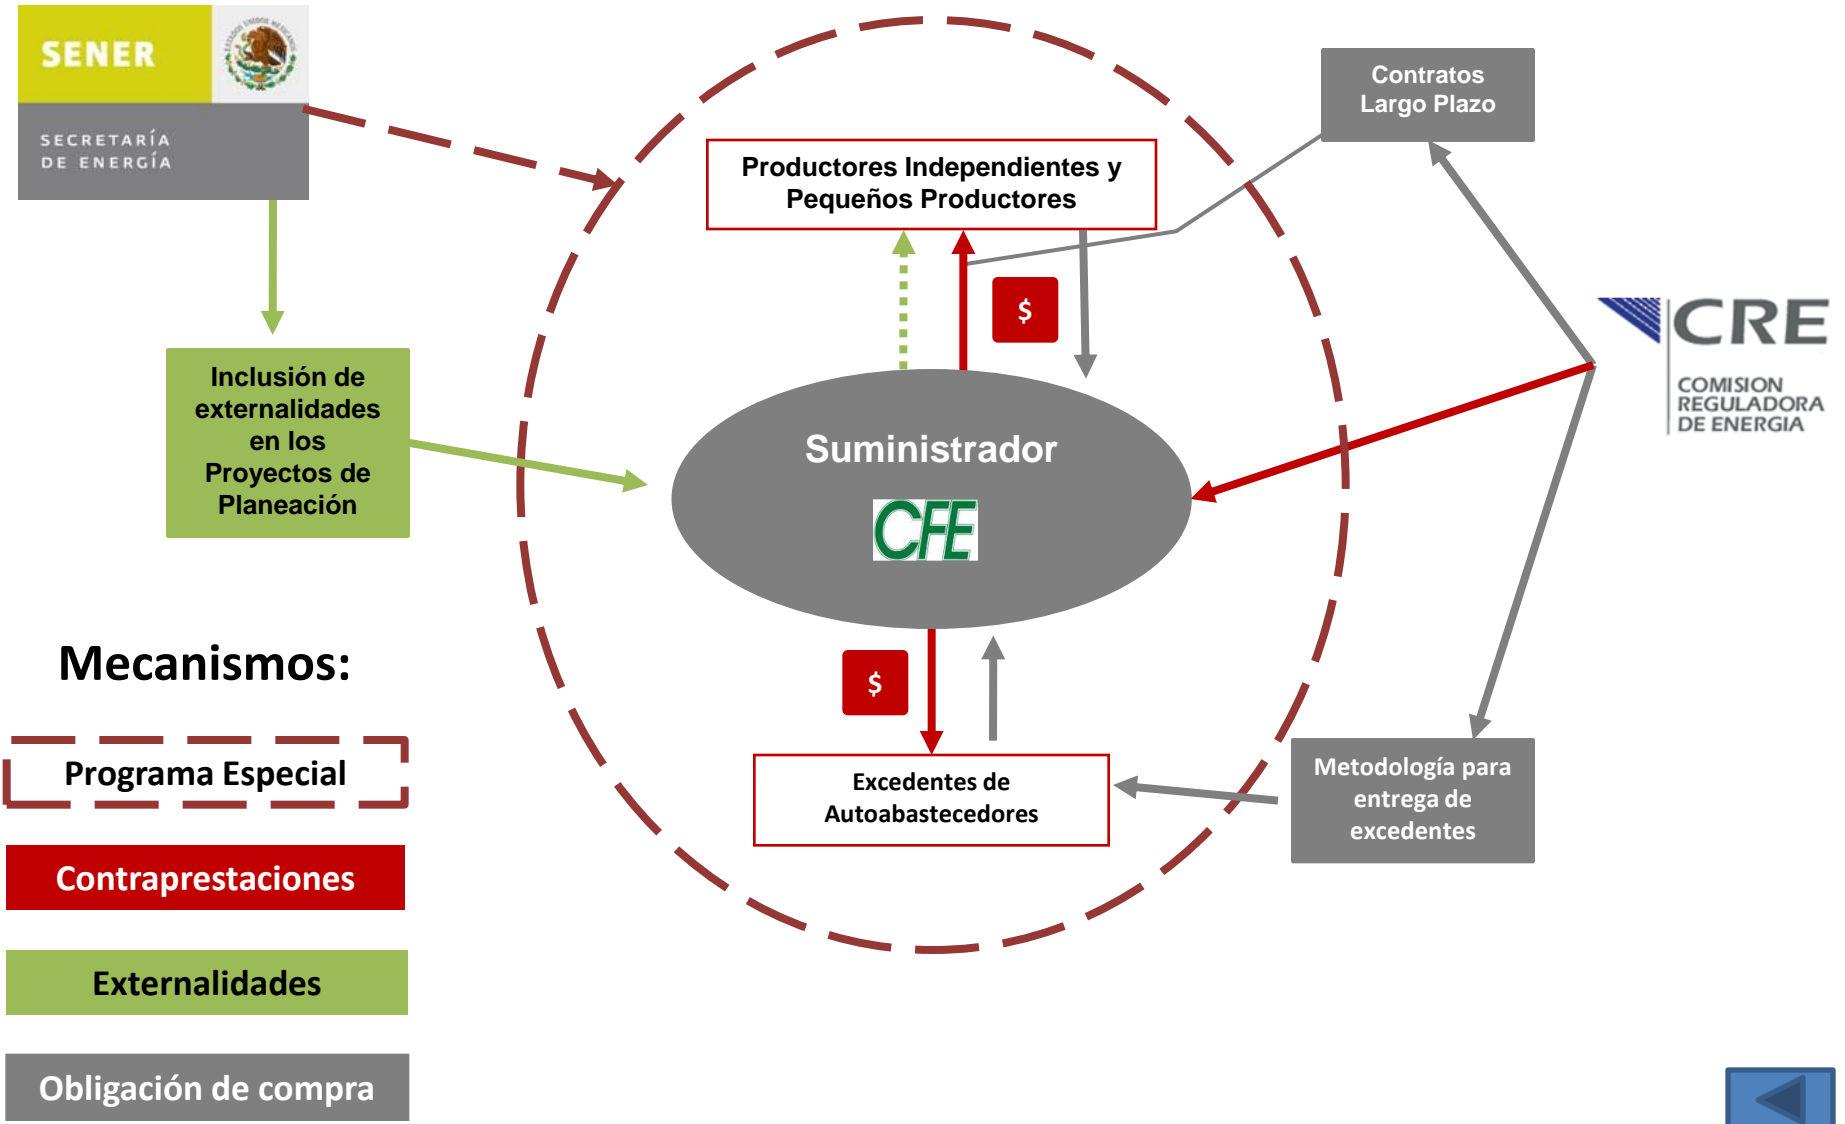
SENER

SECRETARÍA DE ENERGÍA

Contratos Largo Plazo

Productores Independientes y Pequeños Productores

$

CRE
COMISION REGULADORA DE ENERGIA

Inclusión de externalidades en los Proyectos de Planeación

Suministrador

CFE

Mecanismos:

$

Programa Especial

Excedentes de Autoabastecedores

Metodología para entrega de excedentes

Contraprestaciones

Externalidades

Obligación de compra